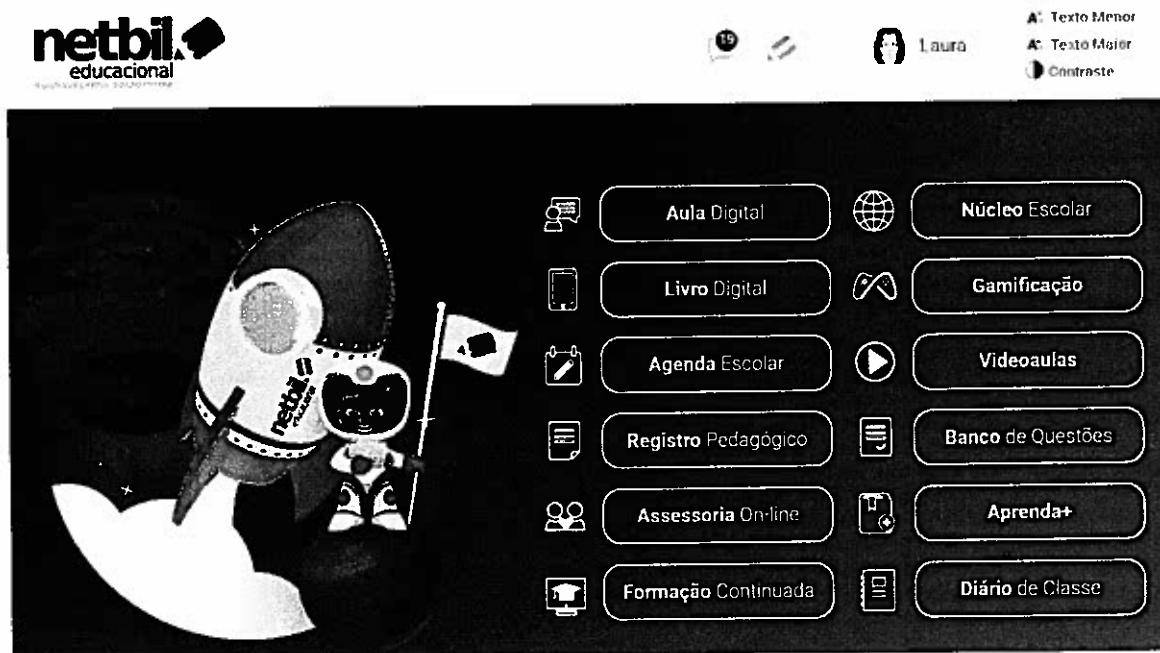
netbil
educacional
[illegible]

19

Laura

A- Texto Menor
A+ Texto Maior
Contraste

Aula Digital
Núcleo Escolar
Livro Digital
Gamificação
Agenda Escolar
Videoaulas
Registro Pedagógico
Banco de Questões
Assessoria On-line
Aprenda+
Formação Continuada
Diário de Classe

netbil